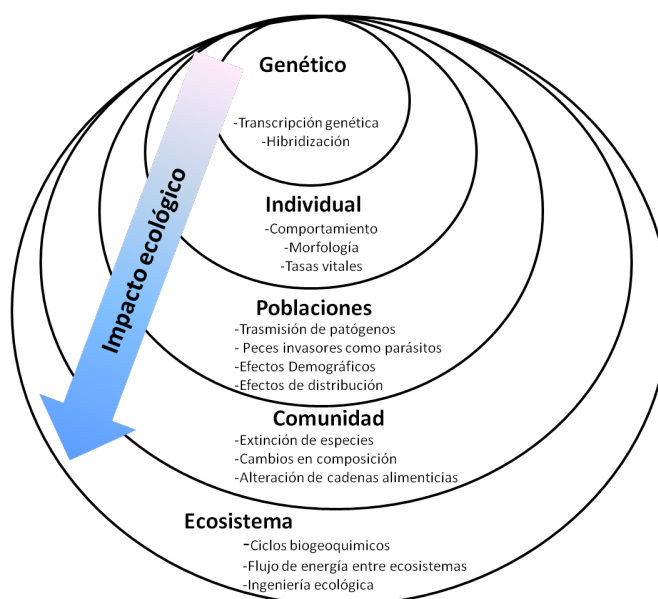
Genético

-Transcripción genética
-Hibridización

Impacto ecológico

Individual

-Comportamiento
-Morfología
-Tasas vitales

Poblaciones

-Trasmisión de patógenos
- Peces invasores como parásitos
-Efectos Demográficos
-Efectos de distribución

Comunidad

-Extinción de especies
-Cambios en composición
-Alteración de cadenas alimenticias

Ecosistema

-Ciclos biogeoquimicos
-Flujo de energía entre ecosistemas
-Ingeniería ecológica